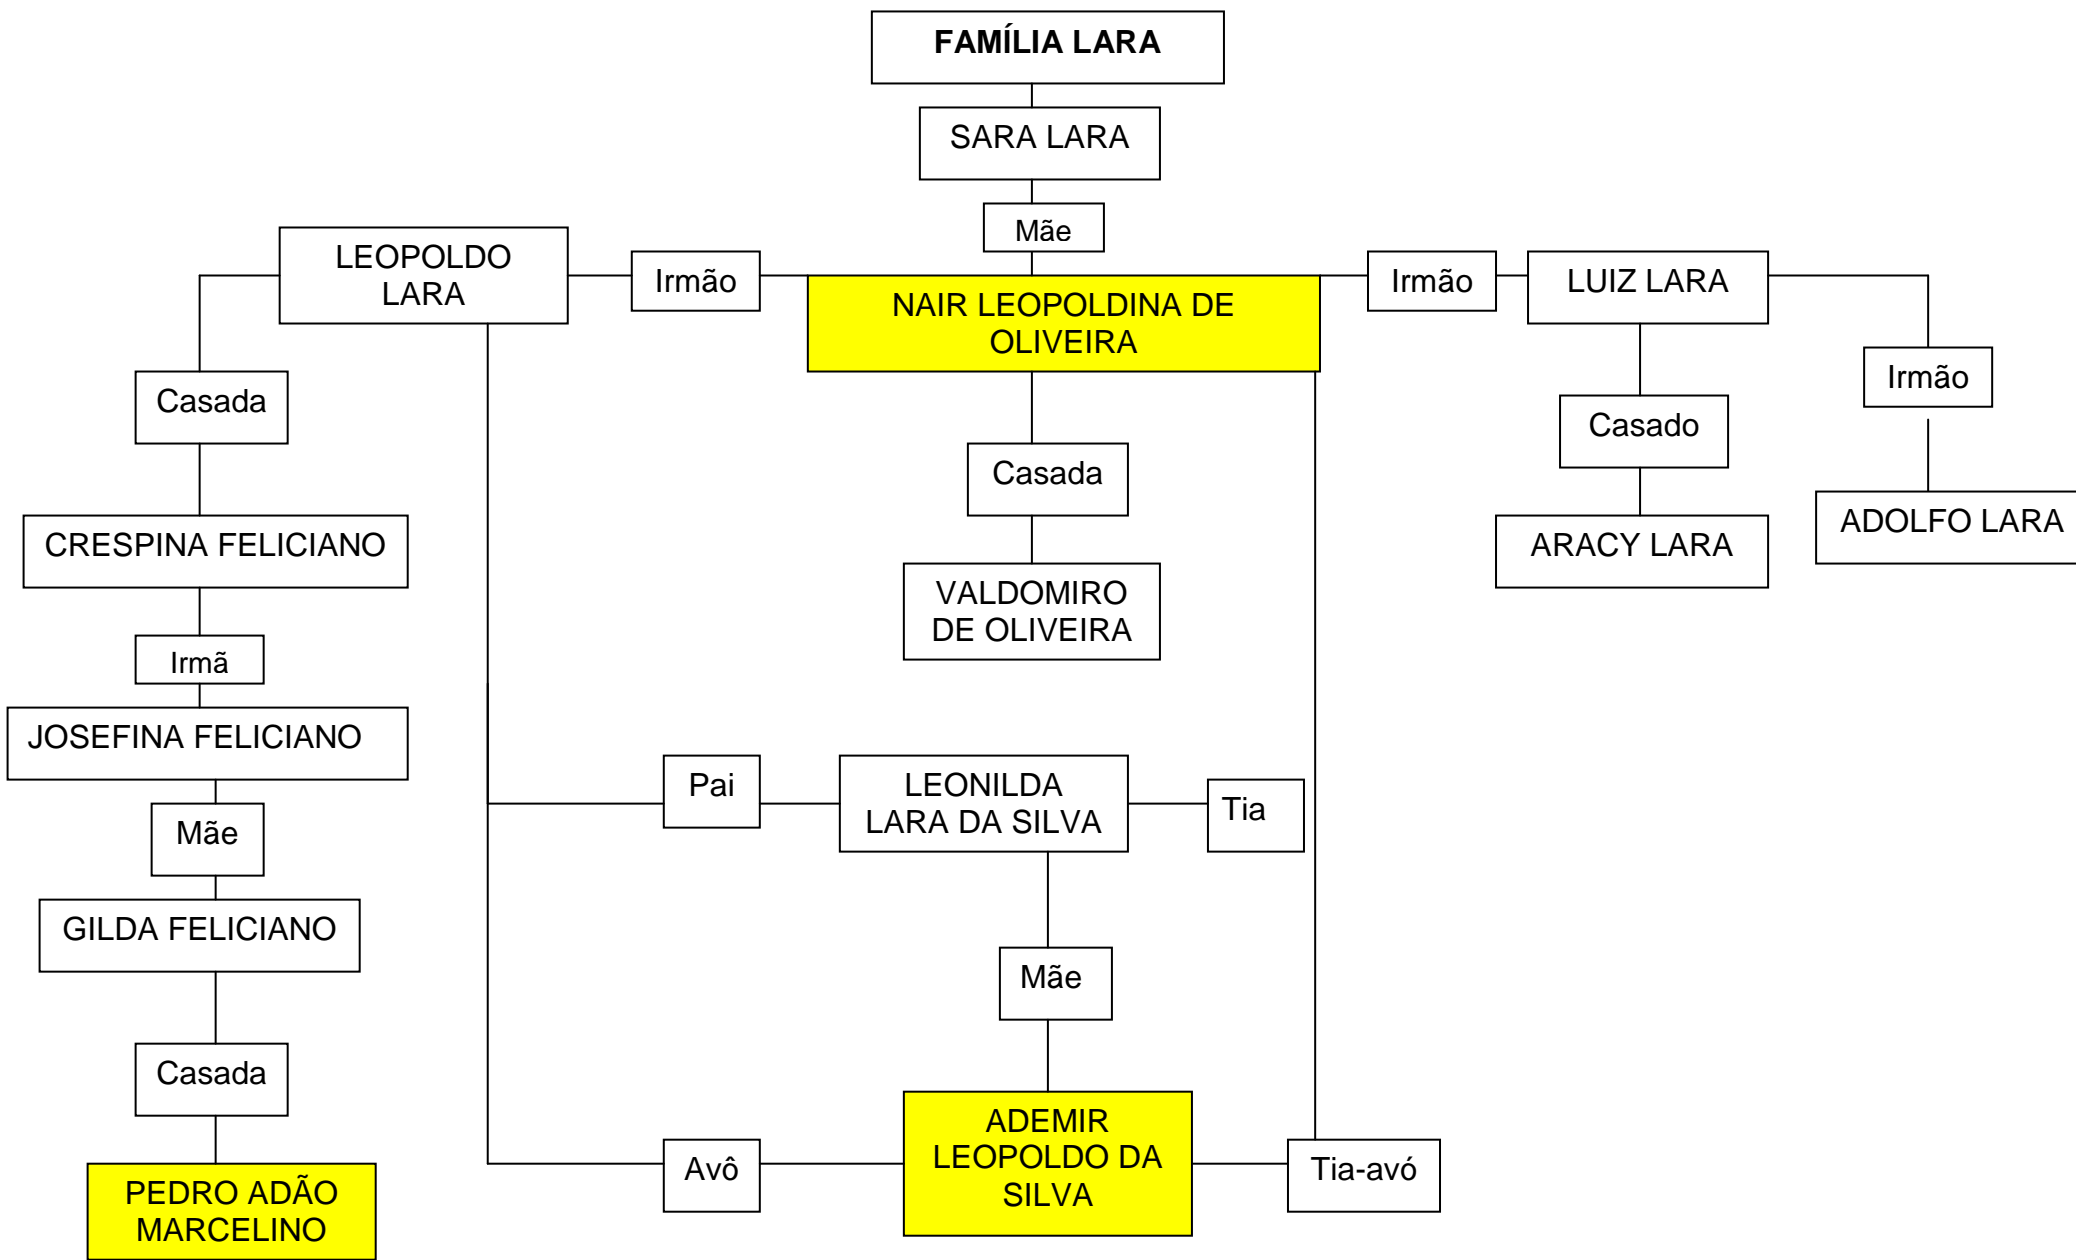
FAMÍLIA LARA

SARA LARA

Mãe

LEOPOLDO LARA

Irmão

NAIR LEOPOLDINA DE OLIVEIRA

Irmão

LUIZ LARA

Irmão

Casada

Casada

Casado

ADOLFO LARA

CRESPINA FELICIANO

VALDOMIRO DE OLIVEIRA

ARACY LARA

Irmã

JOSEFINA FELICIANO

Pai

LEONILDA LARA DA SILVA

Tia

Mãe

GILDA FELICIANO

Mãe

Casada

Avô

ADEMIR LEOPOLDO DA SILVA

Tia-avó

PEDRO ADÃO MARCELINO